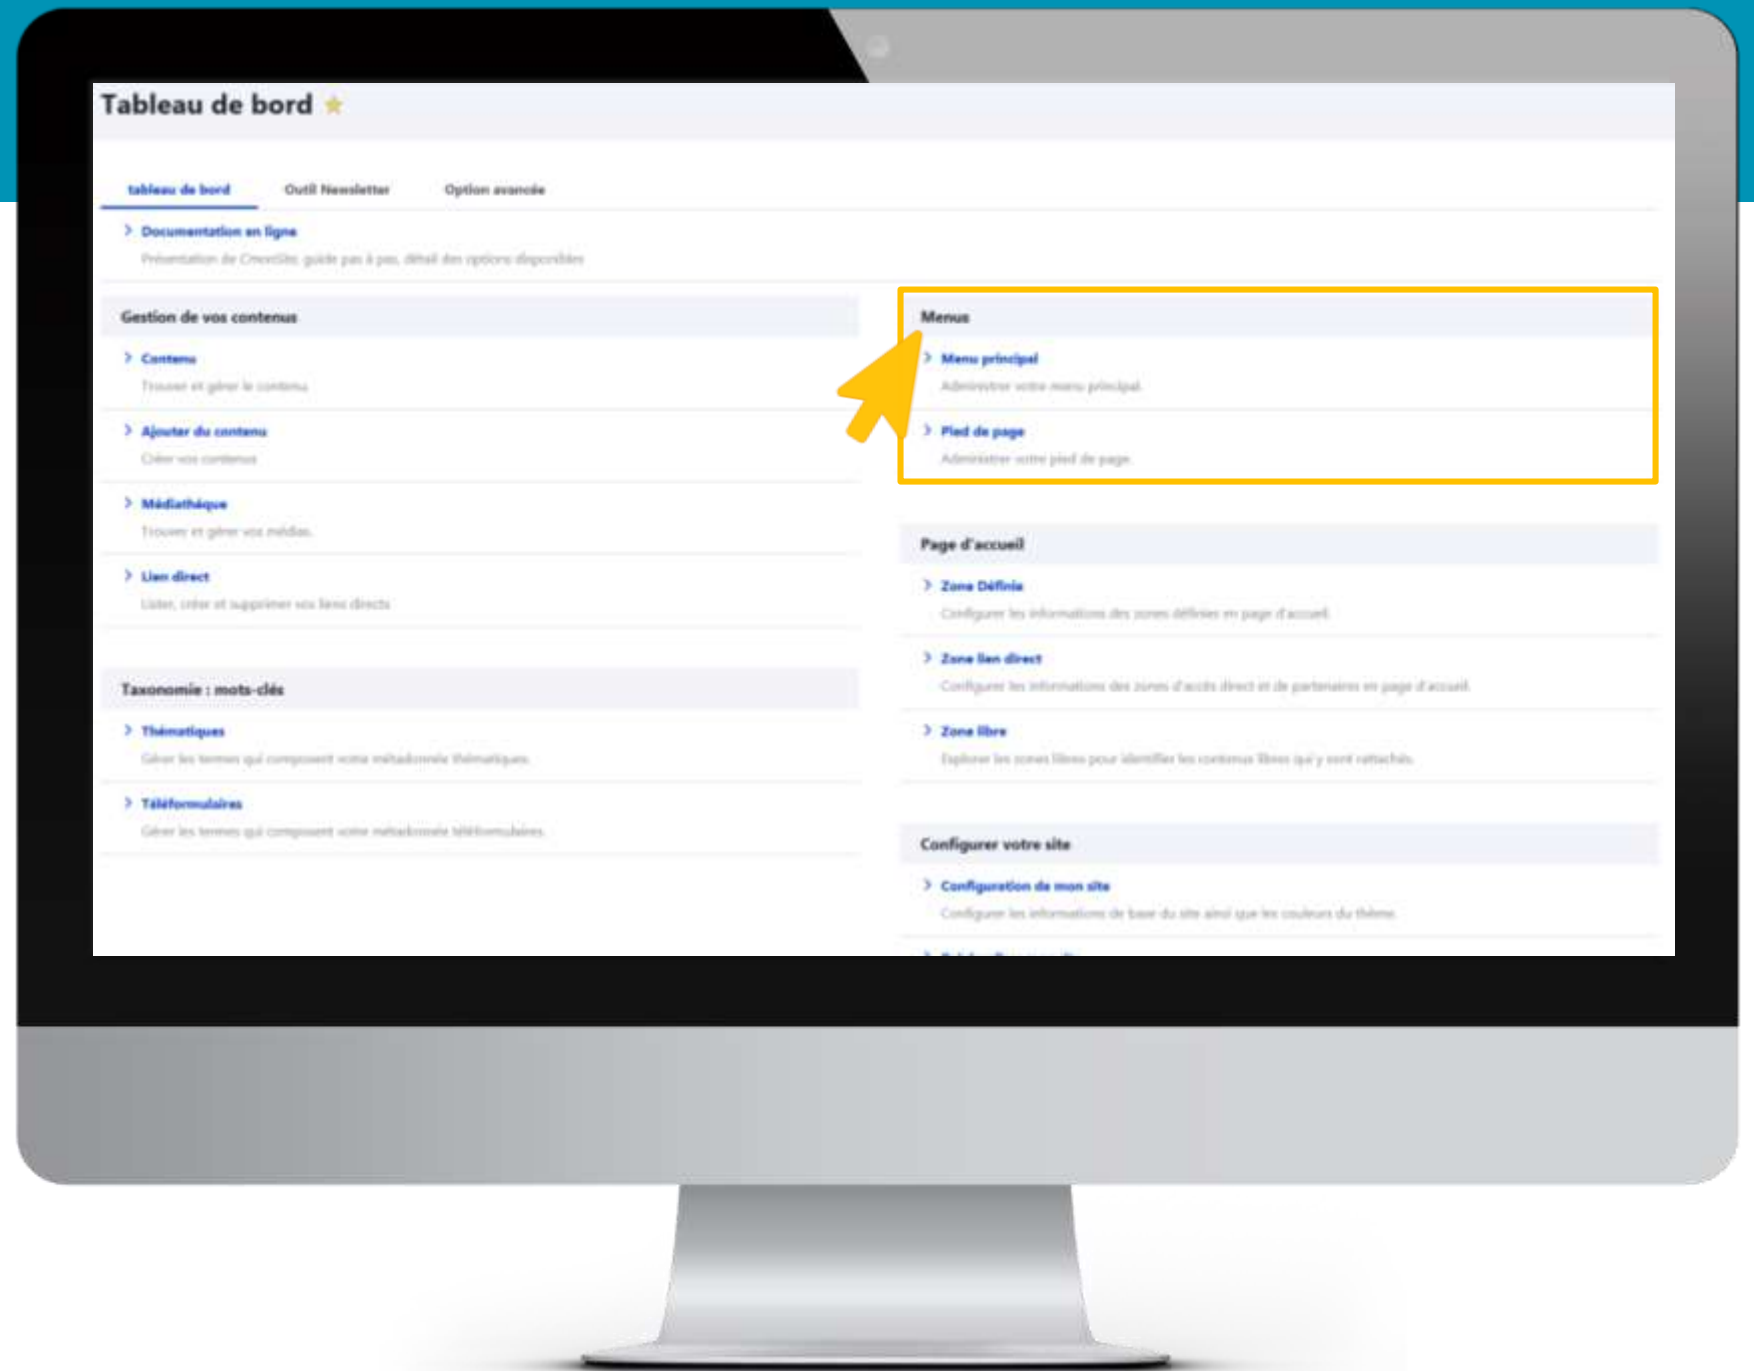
Tableau de bord

tableau de bord
Outil Newsletter
Option avancée

Documentation en ligne
Présentation de Cmonsite, guide pas à pas, détail des options disponibles

Gestion de vos contenus

Contenu
Trouver et gérer le contenu

Ajouter du contenu
Créer vos contenus

Médiathèque
Trouver et gérer vos médias

Lien direct
Lister, créer et supprimer vos liens directs

Taxonomie : mots-clés

Thématiques
Gérer les termes qui composent votre métadonnée thématiques

Téléformulaires
Gérer les termes qui composent votre métadonnée téléformulaires

Menus

Menu principal
Administrer votre menu principal

Pied de page
Administrer votre pied de page

Page d'accueil

Zone Définie
Configurer les informations des zones définies en page d'accueil

Zone lien direct
Configurer les informations des zones d'accès direct et de partenaires en page d'accueil

Zone libre
Explorer les zones libres pour identifier les contenus libres qui y sont rattachés

Configurer votre site

Configuration de mon site
Configurer les informations de base du site ainsi que les couleurs du thème

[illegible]